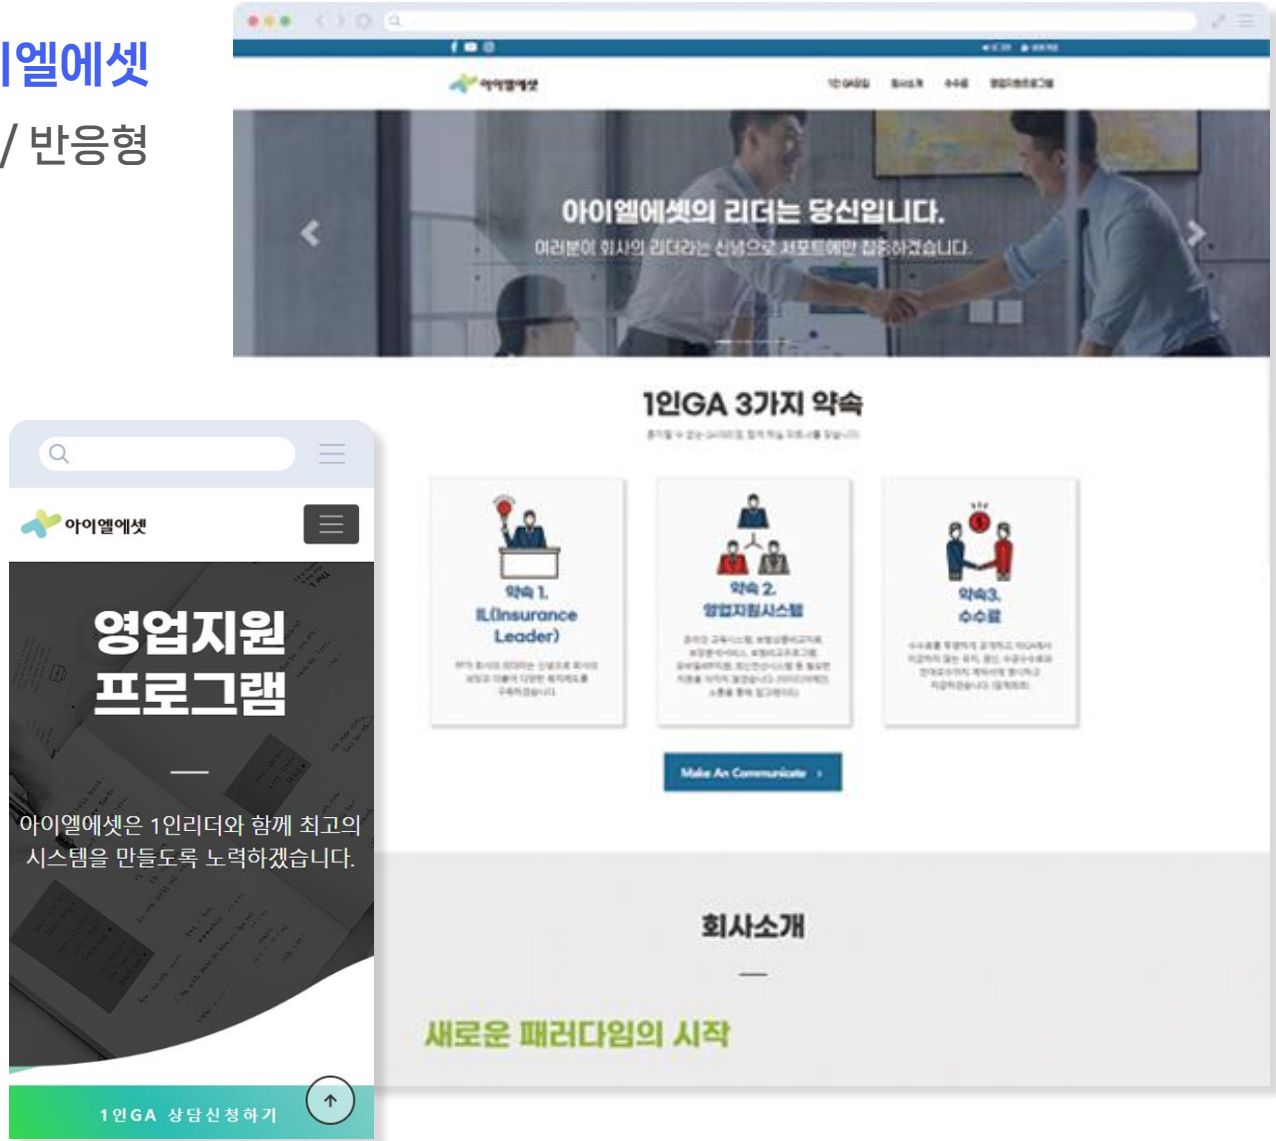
l엘에셋
/ 반응형

아이엘에셋

아이엘에셋의 리더는 당신입니다.
여러분이 회사의 리더라는 신념으로 서포트에만 집중하겠습니다.

1인GA 3가지 약속

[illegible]

약속 1.
IL(Insurance Leader)

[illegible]

약속 2.
영업지원시스템

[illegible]

약속3.
수수료

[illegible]

Make An Communicate ›

회사소개

새로운 패러다임의 시작

아이엘에셋

영업지원 프로그램

아이엘에셋은 1인리더와 함께 최고의 시스템을 만들도록 노력하겠습니다.

1인GA 상담신청하기